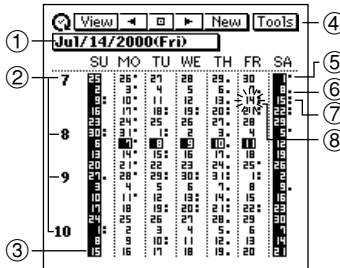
View ◄ ▣ ► New Tools ④
① Jul/14/2000(Fri)
② SU MO TU WE TH FR SA ⑤
7 ⑥
⑦
8 ⑧
9
10
③

| | SU | MO | TU | WE | TH | FR | SA |
|---|---|---|---|---|---|---|---|
| 7 | 25 | 26 | 27 | 28 | 29 | 30 | 1 |
| | 2 | 3 | 4 | 5 | 6 | 7 | 8 |
| | 9 | 10 | 11 | 12 | 13 | 14 | 15 |
| | 16 | 17 | 18 | 19 | 20 | 21 | 22 |
| | 23 | 24 | 25 | 26 | 27 | 28 | 29 |
| | 30 | 31 | 1 | 2 | 3 | 4 | 5 |
| 8 | 6 | 7 | 8 | 9 | 10 | 11 | 12 |
| | 13 | 14 | 15 | 16 | 17 | 18 | 19 |
| | 20 | 21 | 22 | 23 | 24 | 25 | 26 |
| | 27 | 28 | 29 | 30 | 31 | 1 | 2 |
| 9 | 3 | 4 | 5 | 6 | 7 | 8 | 9 |
| | 10 | 11 | 12 | 13 | 14 | 15 | 16 |
| | 17 | 18 | 19 | 20 | 21 | 22 | 23 |
| | 24 | 25 | 26 | 27 | 28 | 29 | 30 |
| 10 | 1 | 2 | 3 | 4 | 5 | 6 | 7 |
| | 8 | 9 | 10 | 11 | 12 | 13 | 14 |
| | 15 | 16 | 17 | 18 | 19 | 20 | 21 |